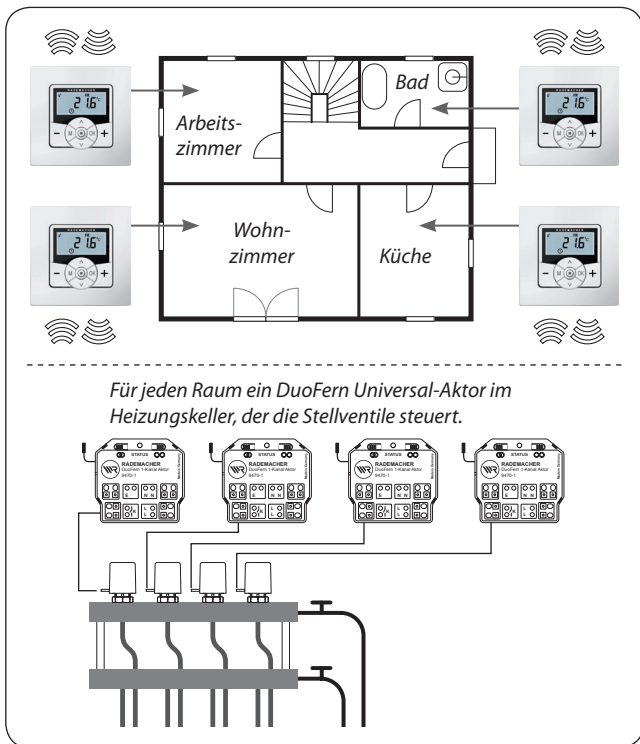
Bad

Arbeitszimmer

Wohnzimmer

Küche

RADEMACHER
21.6°
M OK
− +

RADEMACHER
21.6°
M OK
− +

RADEMACHER
21.6°
M OK
− +

RADEMACHER
21.6°
M OK
− +

Für jeden Raum ein DuoFern Universal-Aktor im Heizungskeller, der die Stellventile steuert.

STATUS
RADEMACHER
DuoFern 1-Kanal Aktor

STATUS
RADEMACHER
DuoFern 1-Kanal Aktor

STATUS
RADEMACHER
DuoFern 1-Kanal Aktor

STATUS
RADEMACHER
DuoFern 1-Kanal Aktor